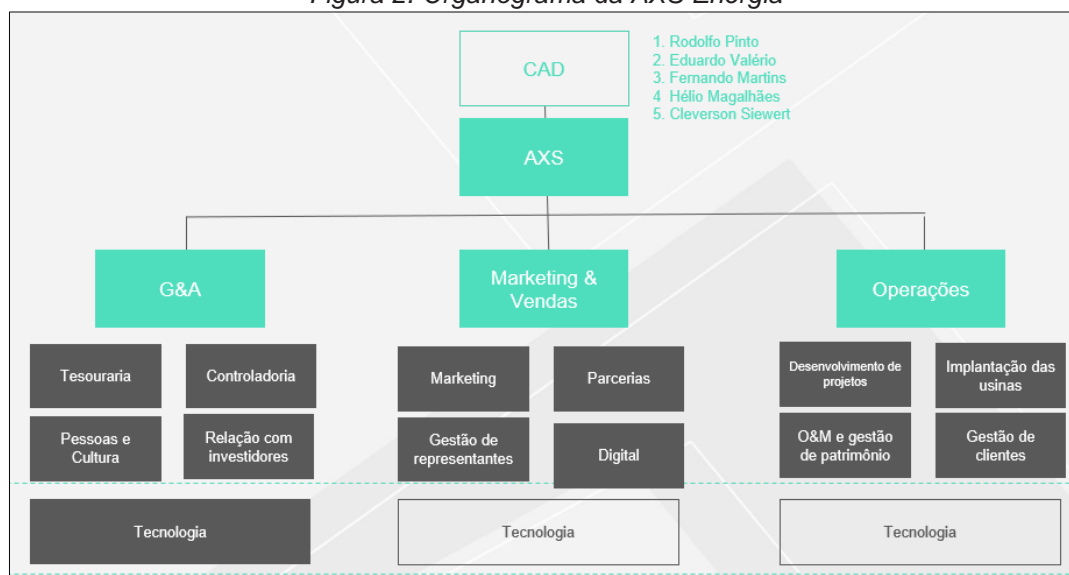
Figura 2: Organograma da AXS Energia

CAD

1. Rodolfo Pinto
2. Eduardo Valério
3. Fernando Martins
4 Hélio Magalhães
5. Cleverson Siewert

AXS

G&A

Marketing & Vendas

Operações

Tesouraria

Controladoria

Pessoas e Cultura

Relação com investidores

Marketing

Parcerias

Gestão de representantes

Digital

Desenvolvimento de projetos

Implantação das usinas

O&M e gestão de patrimônio

Gestão de clientes

Tecnologia

Tecnologia

Tecnologia